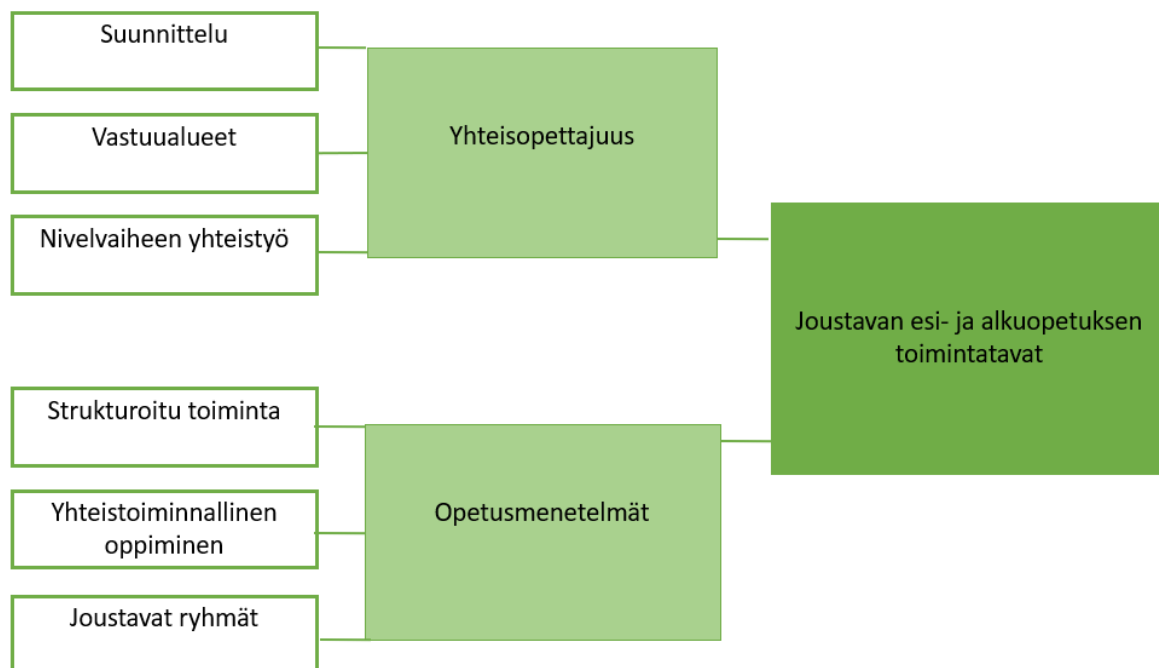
Suunnittelu

Vastuualueet

Nivelvaiheen yhteistyö

Yhteisopettajuus

Joustavan esi- ja alkuopetuksen toimintatavat

Strukturoitu toiminta

Yhteistoiminnallinen oppiminen

Joustavat ryhmät

Opetusmenetelmät